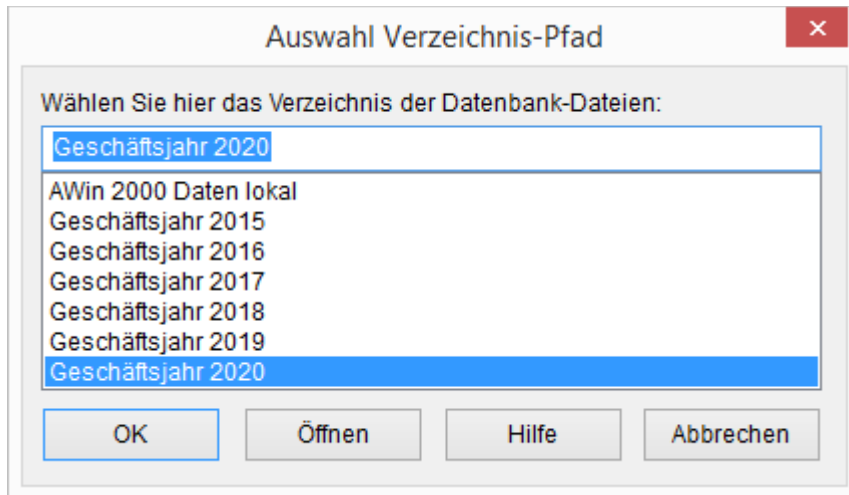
Auswahl Verzeichnis-Pfad

×

Wählen Sie hier das Verzeichnis der Datenbank-Dateien:

Geschäftsjahr 2020

AWin 2000 Daten lokal
Geschäftsjahr 2015
Geschäftsjahr 2016
Geschäftsjahr 2017
Geschäftsjahr 2018
Geschäftsjahr 2019
Geschäftsjahr 2020

OK

Öffnen

Hilfe

Abbrechen